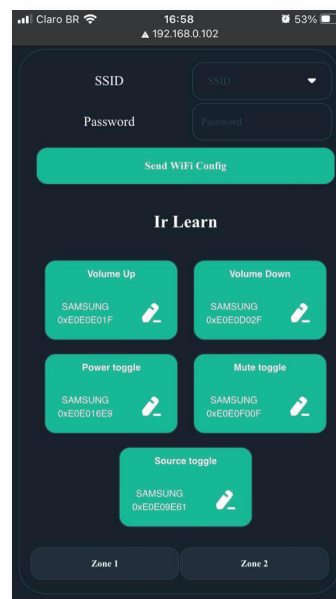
Claro BR 16:58 53%
192.168.0.102

SSID SSID

Password Password

Send WiFi Config

Ir Learn

Volume Up
SAMSUNG
0xE0E0E01F

Volume Down
SAMSUNG
0xE0E0D02F

Power toggle
SAMSUNG
0xE0E016E9

Mute toggle
SAMSUNG
0xE0E0F00F

Source toggle
SAMSUNG
0xE0E09E61

Zone 1

Zone 2